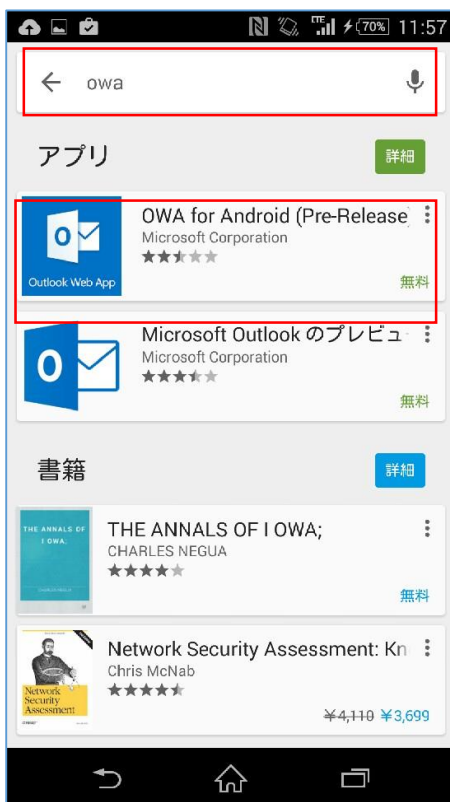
70% 11:57

owa

アプリ

詳細

Outlook Web App

OWA for Android (Pre-Release)

Microsoft Corporation

無料

Microsoft Outlook のプレビュ

Microsoft Corporation

無料

書籍

詳細

THE ANNALS OF I OWA.

THE ANNALS OF I OWA;

CHARLES NEGUA

無料

Network Security Assessment

Network Security Assessment: Kn

Chris McNab

¥4,110 ¥3,699